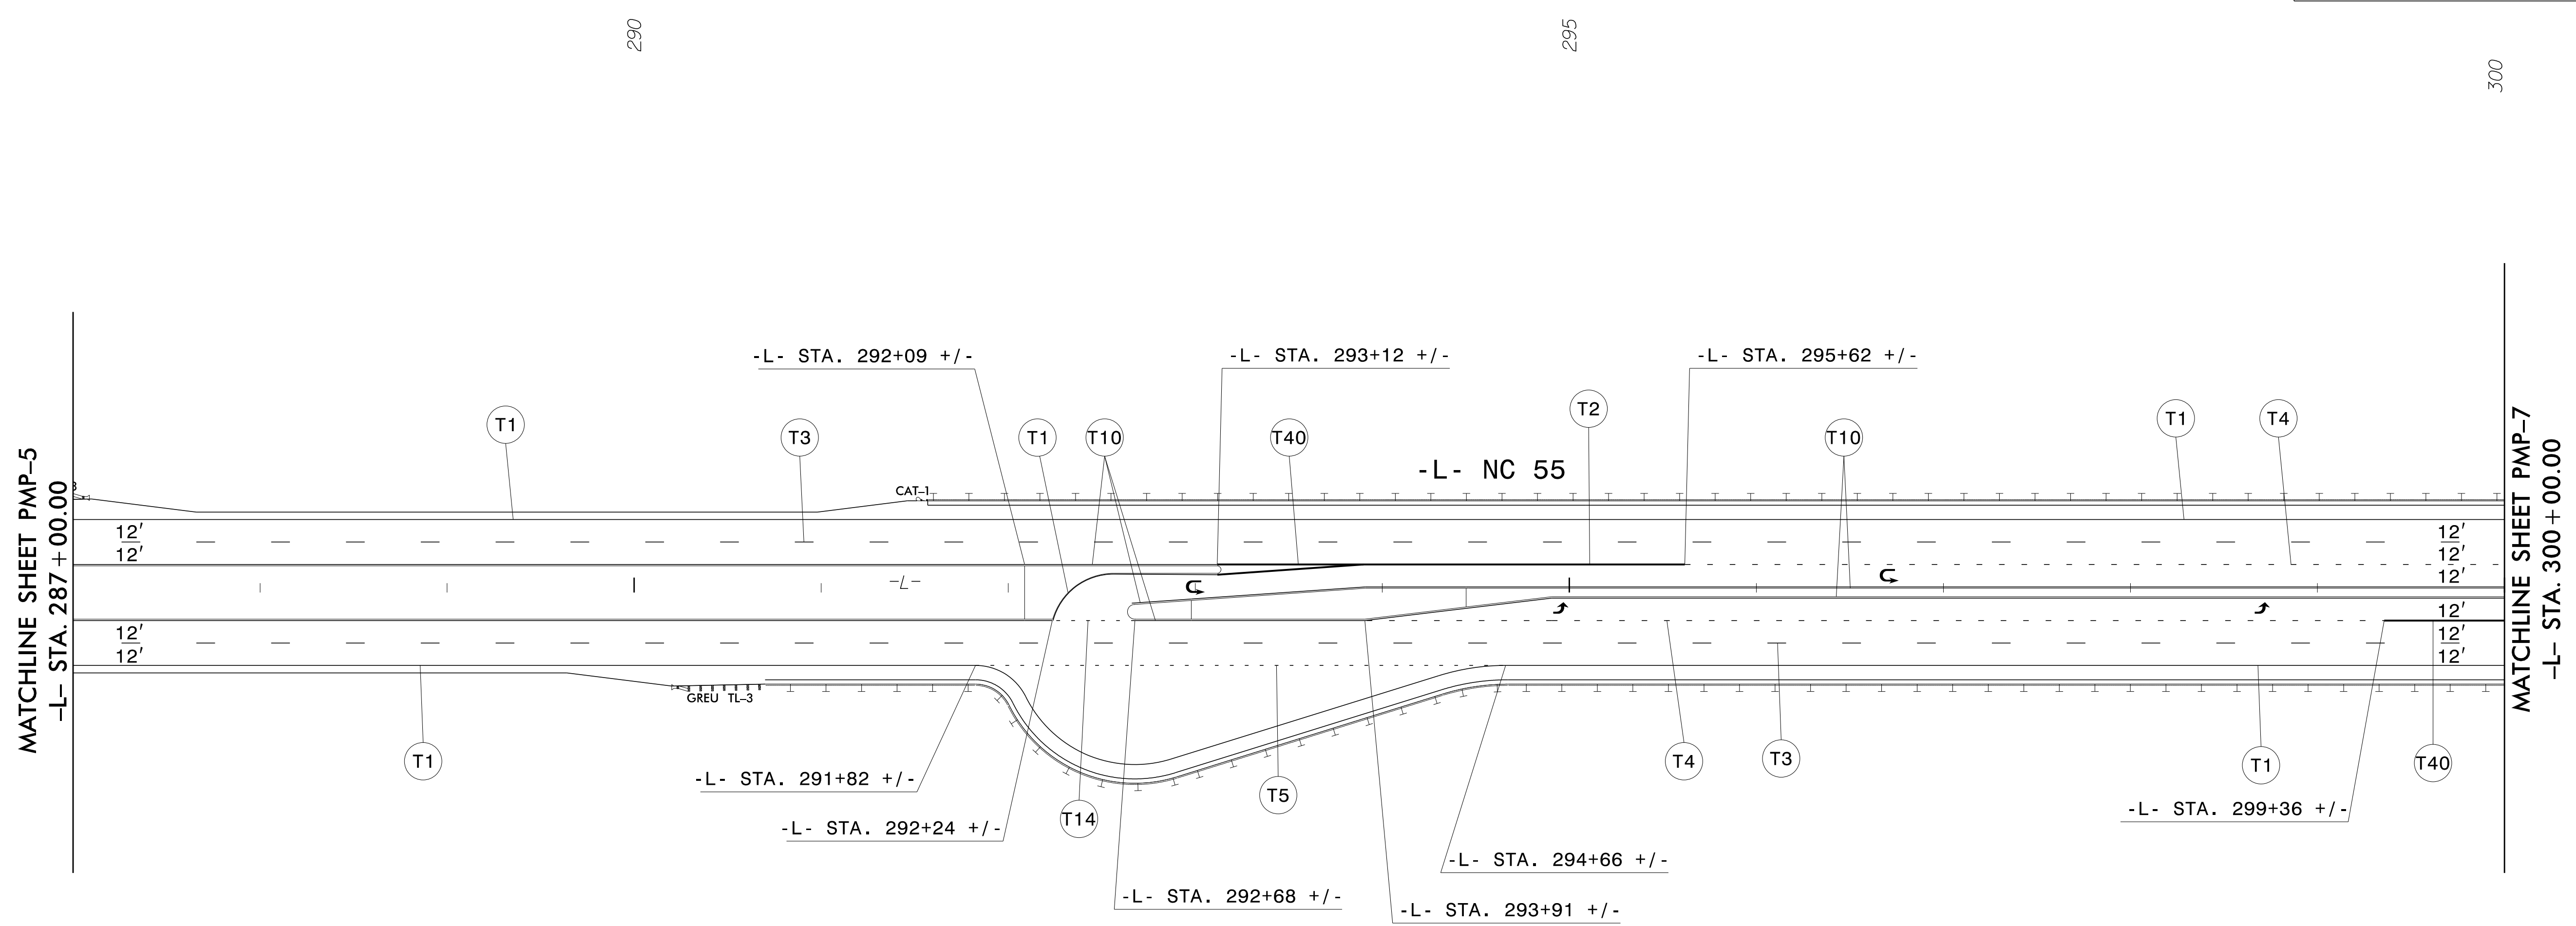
290

295

300

MATCHLINE SHEET PMP-5
-L- STA. 287+00.00

MATCHLINE SHEET PMP-7
-L- STA. 300+00.00

-L- STA. 292+09 +/-

-L- STA. 293+12 +/-

-L- STA. 295+62 +/-

T1

T3

T1

T10

T40

T2

T10

T1

T4

-L- NC 55

CAT-1

12'
12'

12'
12'
12'

-L-

12'
12'

12'
12'
12'

GREU TL-3

T1

-L- STA. 291+82 +/-

-L- STA. 292+24 +/-

T14

T5

T4

T3

T1

T40

-L- STA. 299+36 +/-

-L- STA. 294+66 +/-

-L- STA. 292+68 +/-

-L- STA. 293+91 +/-